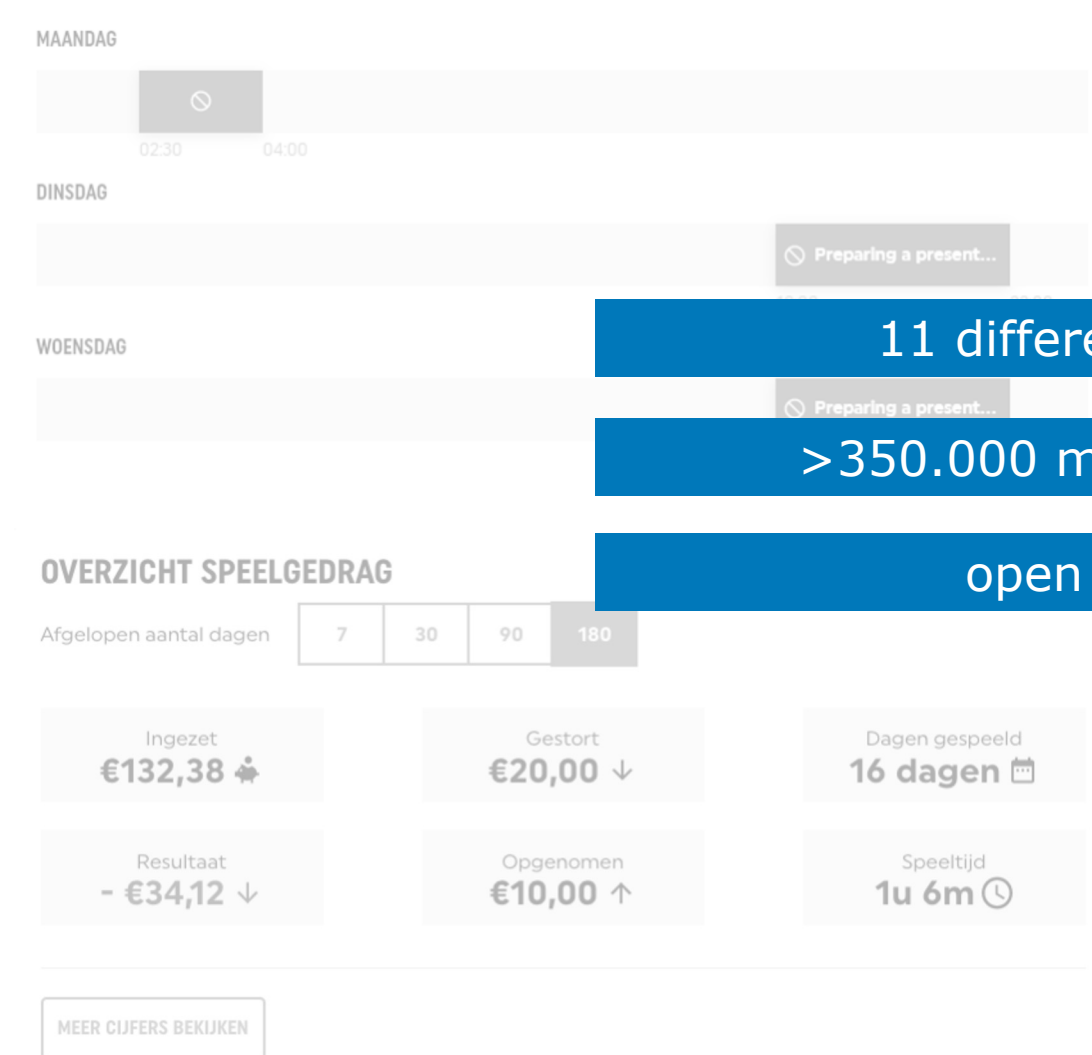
MAANDAG

02:30 04:00

DINSDAG

Preparing a present...

11 differe

WOENSDAG

Preparing a present...

>350.000 m

OVERZICHT SPEELGEDRAG

open

Afgelopen aantal dagen

| 7 | 30 | 90 | 180 |
|---|---|---|---|

Ingezet
€132,38

Gestort
€20,00 ↓

Dagen gespeeld
16 dagen

Resultaat
- €34,12 ↓

Opgenomen
€10,00 ↑

Speeltijd
1u 6m

MEER CIJFERS BEKIJKEN